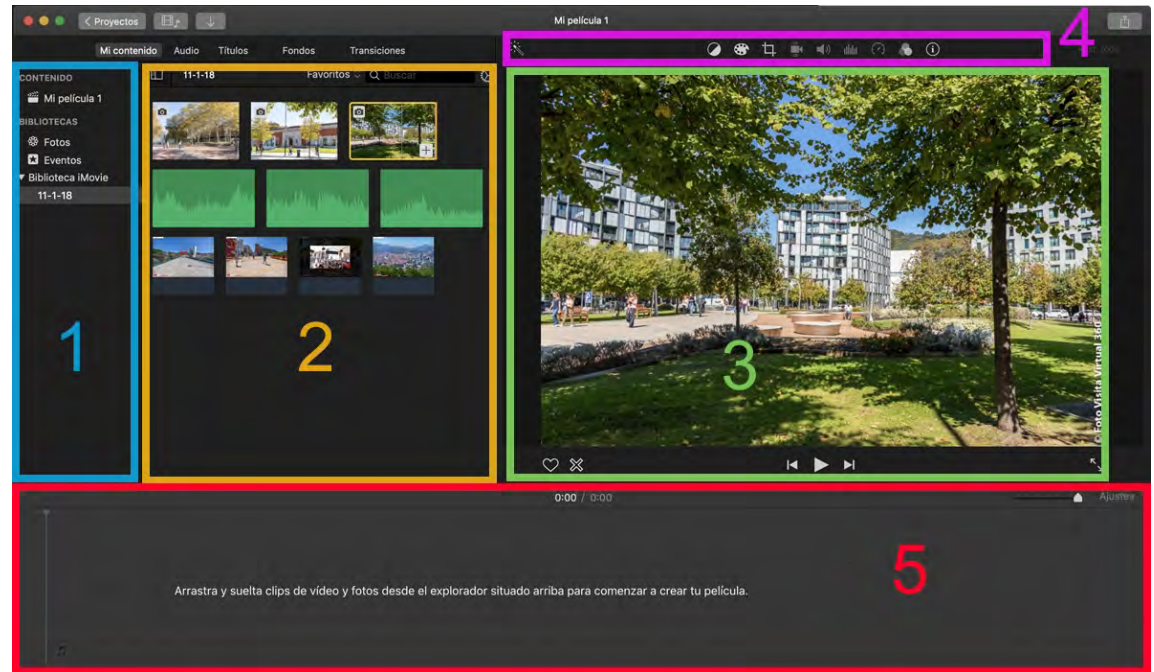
Proyectos

Mi película 1

Mi contenido Audio Títulos Fondos Transiciones

4

CONTENIDO
Mi película 1
BIBLIOTECAS
Fotos
Eventos
Biblioteca iMovie
11-1-18

1

11-1-18 Favoritos Buscar

2

3

© Foto Visita Virtual 360

0:00 / 0:00

Ajustes

5

Arrastra y suelta clips de vídeo y fotos desde el explorador situado arriba para comenzar a crear tu película.